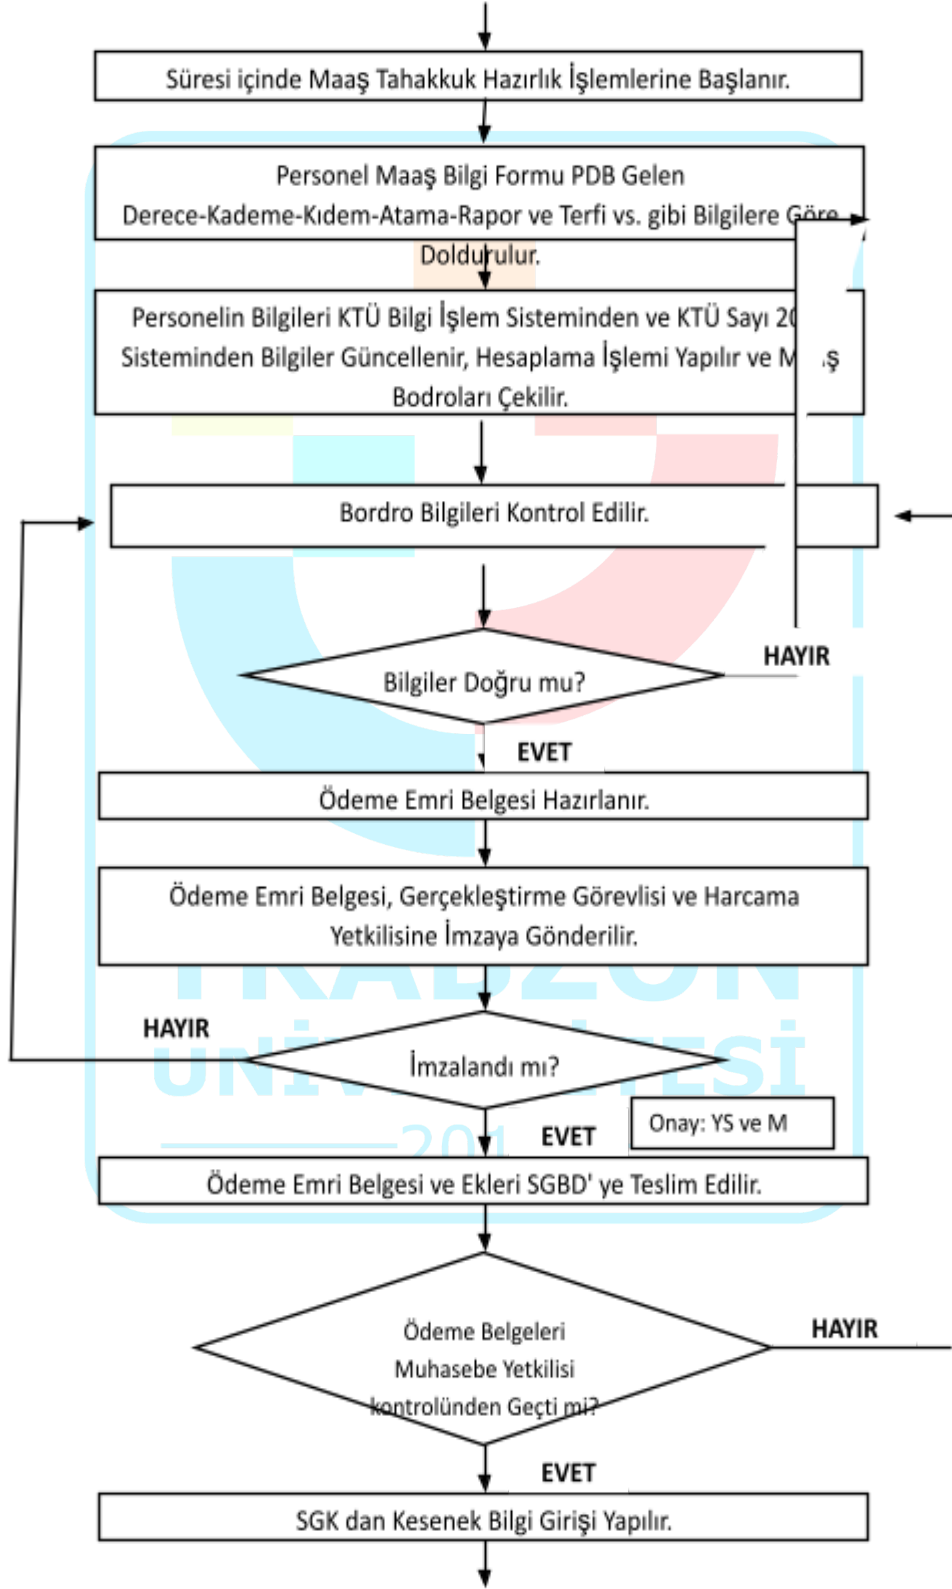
Süresi içinde Maaş Tahakkuk Hazırlık İşlemlerine Başlanır.

Personel Maaş Bilgi Formu PDB Gelen Derece-Kademe-Kıdem-Atama-Rapor ve Terfi vs. gibi Bilgilere Göre Doldurulur.

Personelin Bilgileri KTÜ Bilgi İşlem Sisteminden ve KTÜ Sayı 2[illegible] Sisteminden Bilgiler Güncellenir, Hesaplama İşlemi Yapılır ve M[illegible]ş Bodroları Çekilir.

Bordro Bilgileri Kontrol Edilir.

Bilgiler Doğru mu?

HAYIR

EVET

Ödeme Emri Belgesi Hazırlanır.

Ödeme Emri Belgesi, Gerçekleştirme Görevlisi ve Harcama Yetkilisine İmzaya Gönderilir.

HAYIR

İmzalandı mı?

EVET

Onay: YS ve M

Ödeme Emri Belgesi ve Ekleri SGBD' ye Teslim Edilir.

Ödeme Belgeleri Muhasebe Yetkilisi kontrolünden Geçti mi?

HAYIR

EVET

SGK dan Kesenek Bilgi Girişi Yapılır.